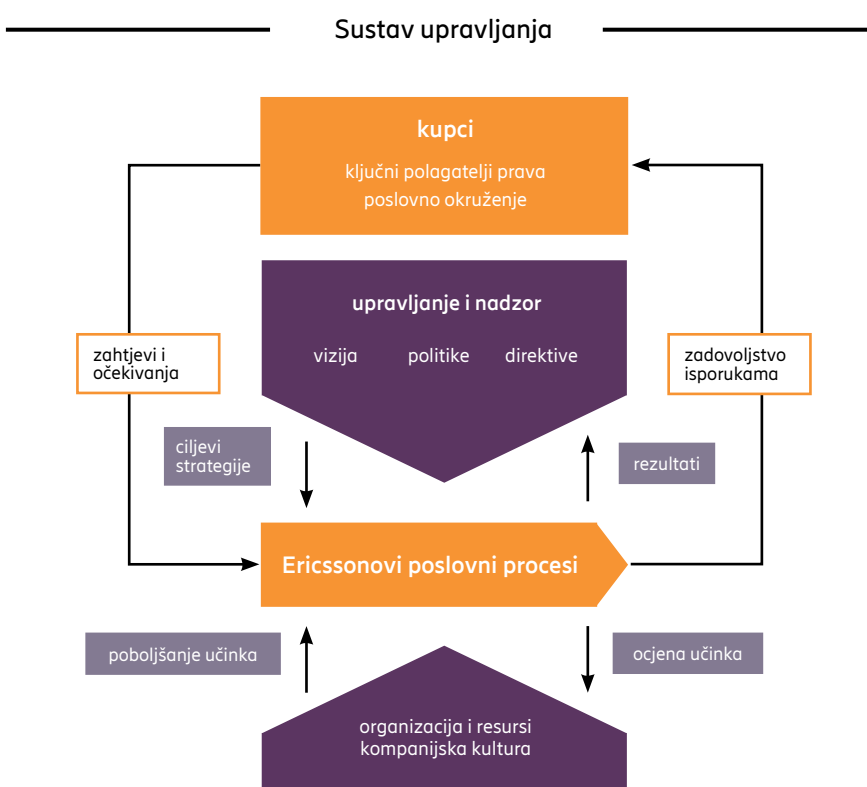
Sustav upravljanja

kupci

ključni polagatelji prava
poslovno okruženje

upravljanje i nadzor

vizija politike direktive

zahtjevi i očekivanja

zadovoljstvo isporukama

ciljevi strategije

rezultati

Ericssonovi poslovni procesi

poboljšanje učinka

ocjena učinka

organizacija i resursi
kompanijska kultura